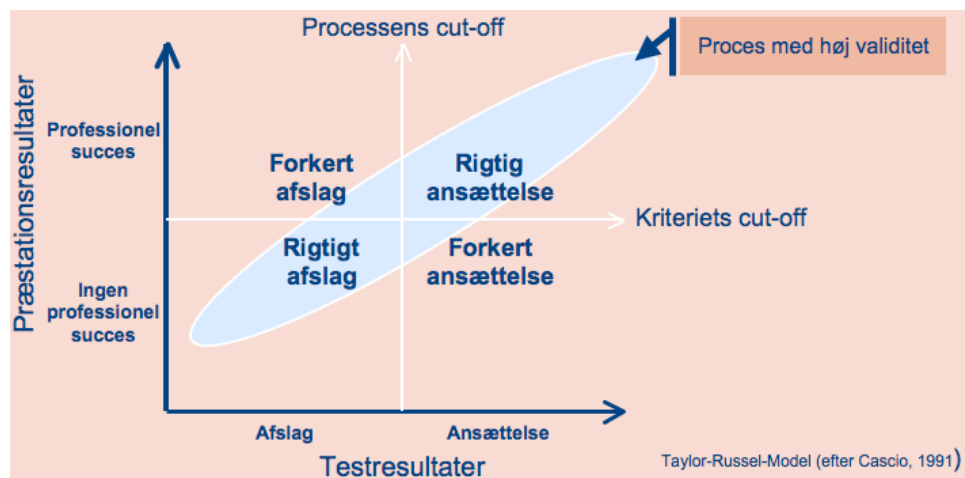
Processens cut-off

Proces med høj validitet

Præstationsresultater

Professionel succes

Ingen professionel succes

Forkert afslag

Rigtig ansættelse

Kriteriets cut-off

Rigtigt afslag

Forkert ansættelse

Afslag

Ansættelse

Testresultater

Taylor-Russel-Model (efter Cascio, 1991)